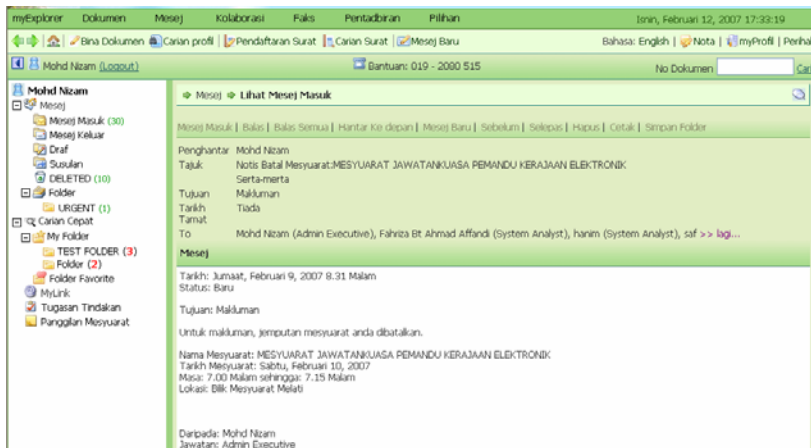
myExplorer Dokumen Mesej Kolaborasi Faks Pentadbiran Pilihan Isnin, Februari 12, 2007 17:33:19

Bina Dokumen | Carian profil | Pendaftaran Surat | Carian Surat | Mesej Baru Bahasa: English | Nota | myProfil | Perha

Mohd Nizam (Logout) Bantuan: 019 - 2080 515 No Dokumen Car

Mohd Nizam
Mesej
Mesej Masuk (30)
Mesej Keluar
Draf
Susulan
DELETED (10)
Folder
URGENT (1)
Carian Cepat
My Folder
TEST FOLDER (3)
Folder (2)
Folder Favorite
MyLink
Tugasan Tindakan
Panggilan Mesyuarat

Mesej ➡ Lihat Mesej Masuk

Mesej Masuk | Balas | Balas Semua | Hantar Ke depan | Mesej Baru | Sebelum | Selepas | Hapus | Cetak | Simpan Folder

| | |
|---|---|
| Penghantar | Mohd Nizam |
| Tajuk | Notis Batal Mesyuarat:MESYUARAT JAWATANKUASA PEMANDU KERAJAAN ELEKTRONIK |
| | Serta-merta |
| Tujuan | Makluman |
| Tarikh Tamat | Tiada |
| To | Mohd Nizam (Admin Executive), Fahriza Bt Ahmad Affandi (System Analyst), hanim (System Analyst), saf >> lagi... |

Mesej

Tarikh: Jumaat, Februari 9, 2007 8.31 Malam
Status: Baru

Tujuan: Makluman

Untuk makluman, jemputan mesyuarat anda dibatalkan.

Nama Mesyuarat: MESYUARAT JAWATANKUASA PEMANDU KERAJAAN ELEKTRONIK
Tarikh Mesyuarat: Sabtu, Februari 10, 2007
Masa: 7.00 Malam sehingga: 7.15 Malam
Lokasi: Bilik Mesyuarat Melati

Daripada: Mohd Nizam
Jawatan: Admin Executive